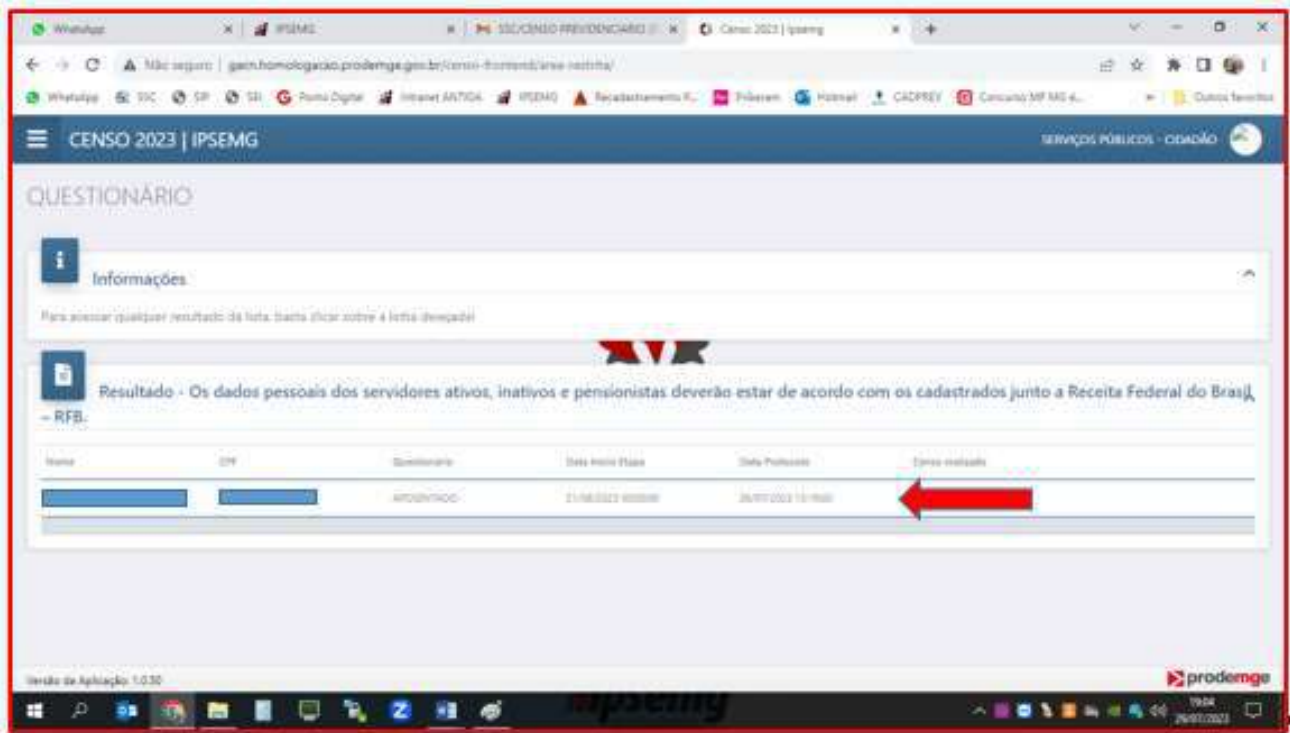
WhatsApp | IPSEMG | SSC/CENSO PREVIDENCIARIO | Censo 2023 | Ipsemg

Não seguro | gaen.homologacao.prodemge.gov.br/censo-frontend/area-restrita/

WhatsApp SSC SP SR Ponto Digital Intranet ANTIGA IPSEMG Recadastramento Pribeam Hotmail CADPREV Concurso MP MG Outros favoritos

CENSO 2023 | IPSEMG

SERVIÇOS PÚBLICOS - CIDADÃO

QUESTIONÁRIO

Informações

Para acessar qualquer resultado da lista, basta clicar sobre a linha desejada!

Resultado - Os dados pessoais dos servidores ativos, inativos e pensionistas deverão estar de acordo com os cadastrados junto a Receita Federal do Brasil – RFB.

| Nome | CPF | Questionário | Data Início Etapa | Data Protocolo | Censo realizado |
|---|---|---|---|---|---|
| | | APOSENTADO | 21/08/2023 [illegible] | 26/07/2023 13:19:00 | |

Versão da Aplicação: 1.0.30

prodemge

ipsemg

19:04 26/07/2023